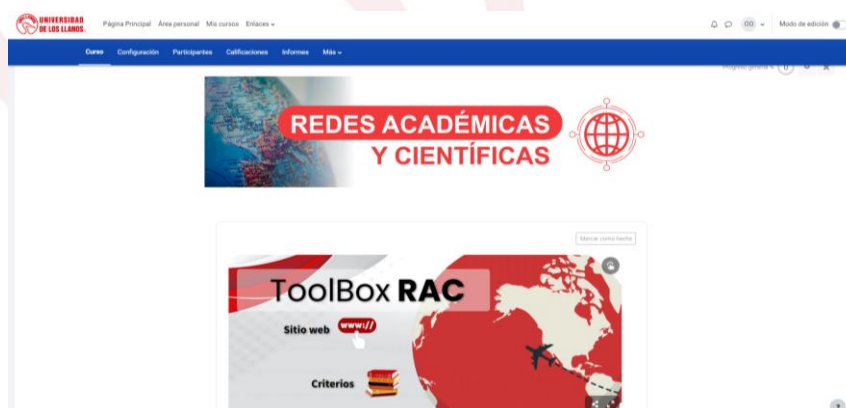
UNIVERSIDAD DE LOS LLANOS

Página Principal Área personal Mis cursos Enlaces

OO Modo de edición

Curso Configuración Participantes Calificaciones Informes Más

Progreso general 0

REDES ACADÉMICAS Y CIENTÍFICAS

Marcar como hecha

ToolBox RAC

Sitio web www://

Criterios